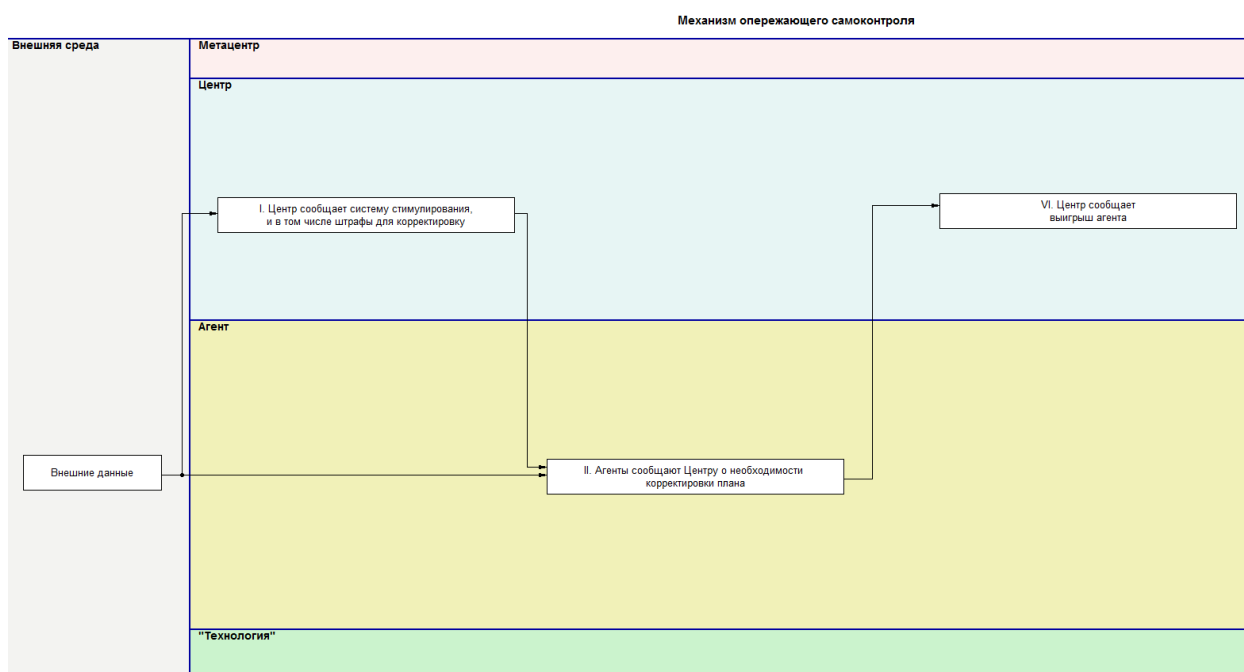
Механизм опережающего самоконтроля

Внешняя среда

Метацентр

Центр

I. Центр сообщает систему стимулирования, и в том числе штрафы для корректировку

VI. Центр сообщает выигрыш агента

Агент

Внешние данные

II. Агенты сообщают Центру о необходимости корректировки плана

"Технология"